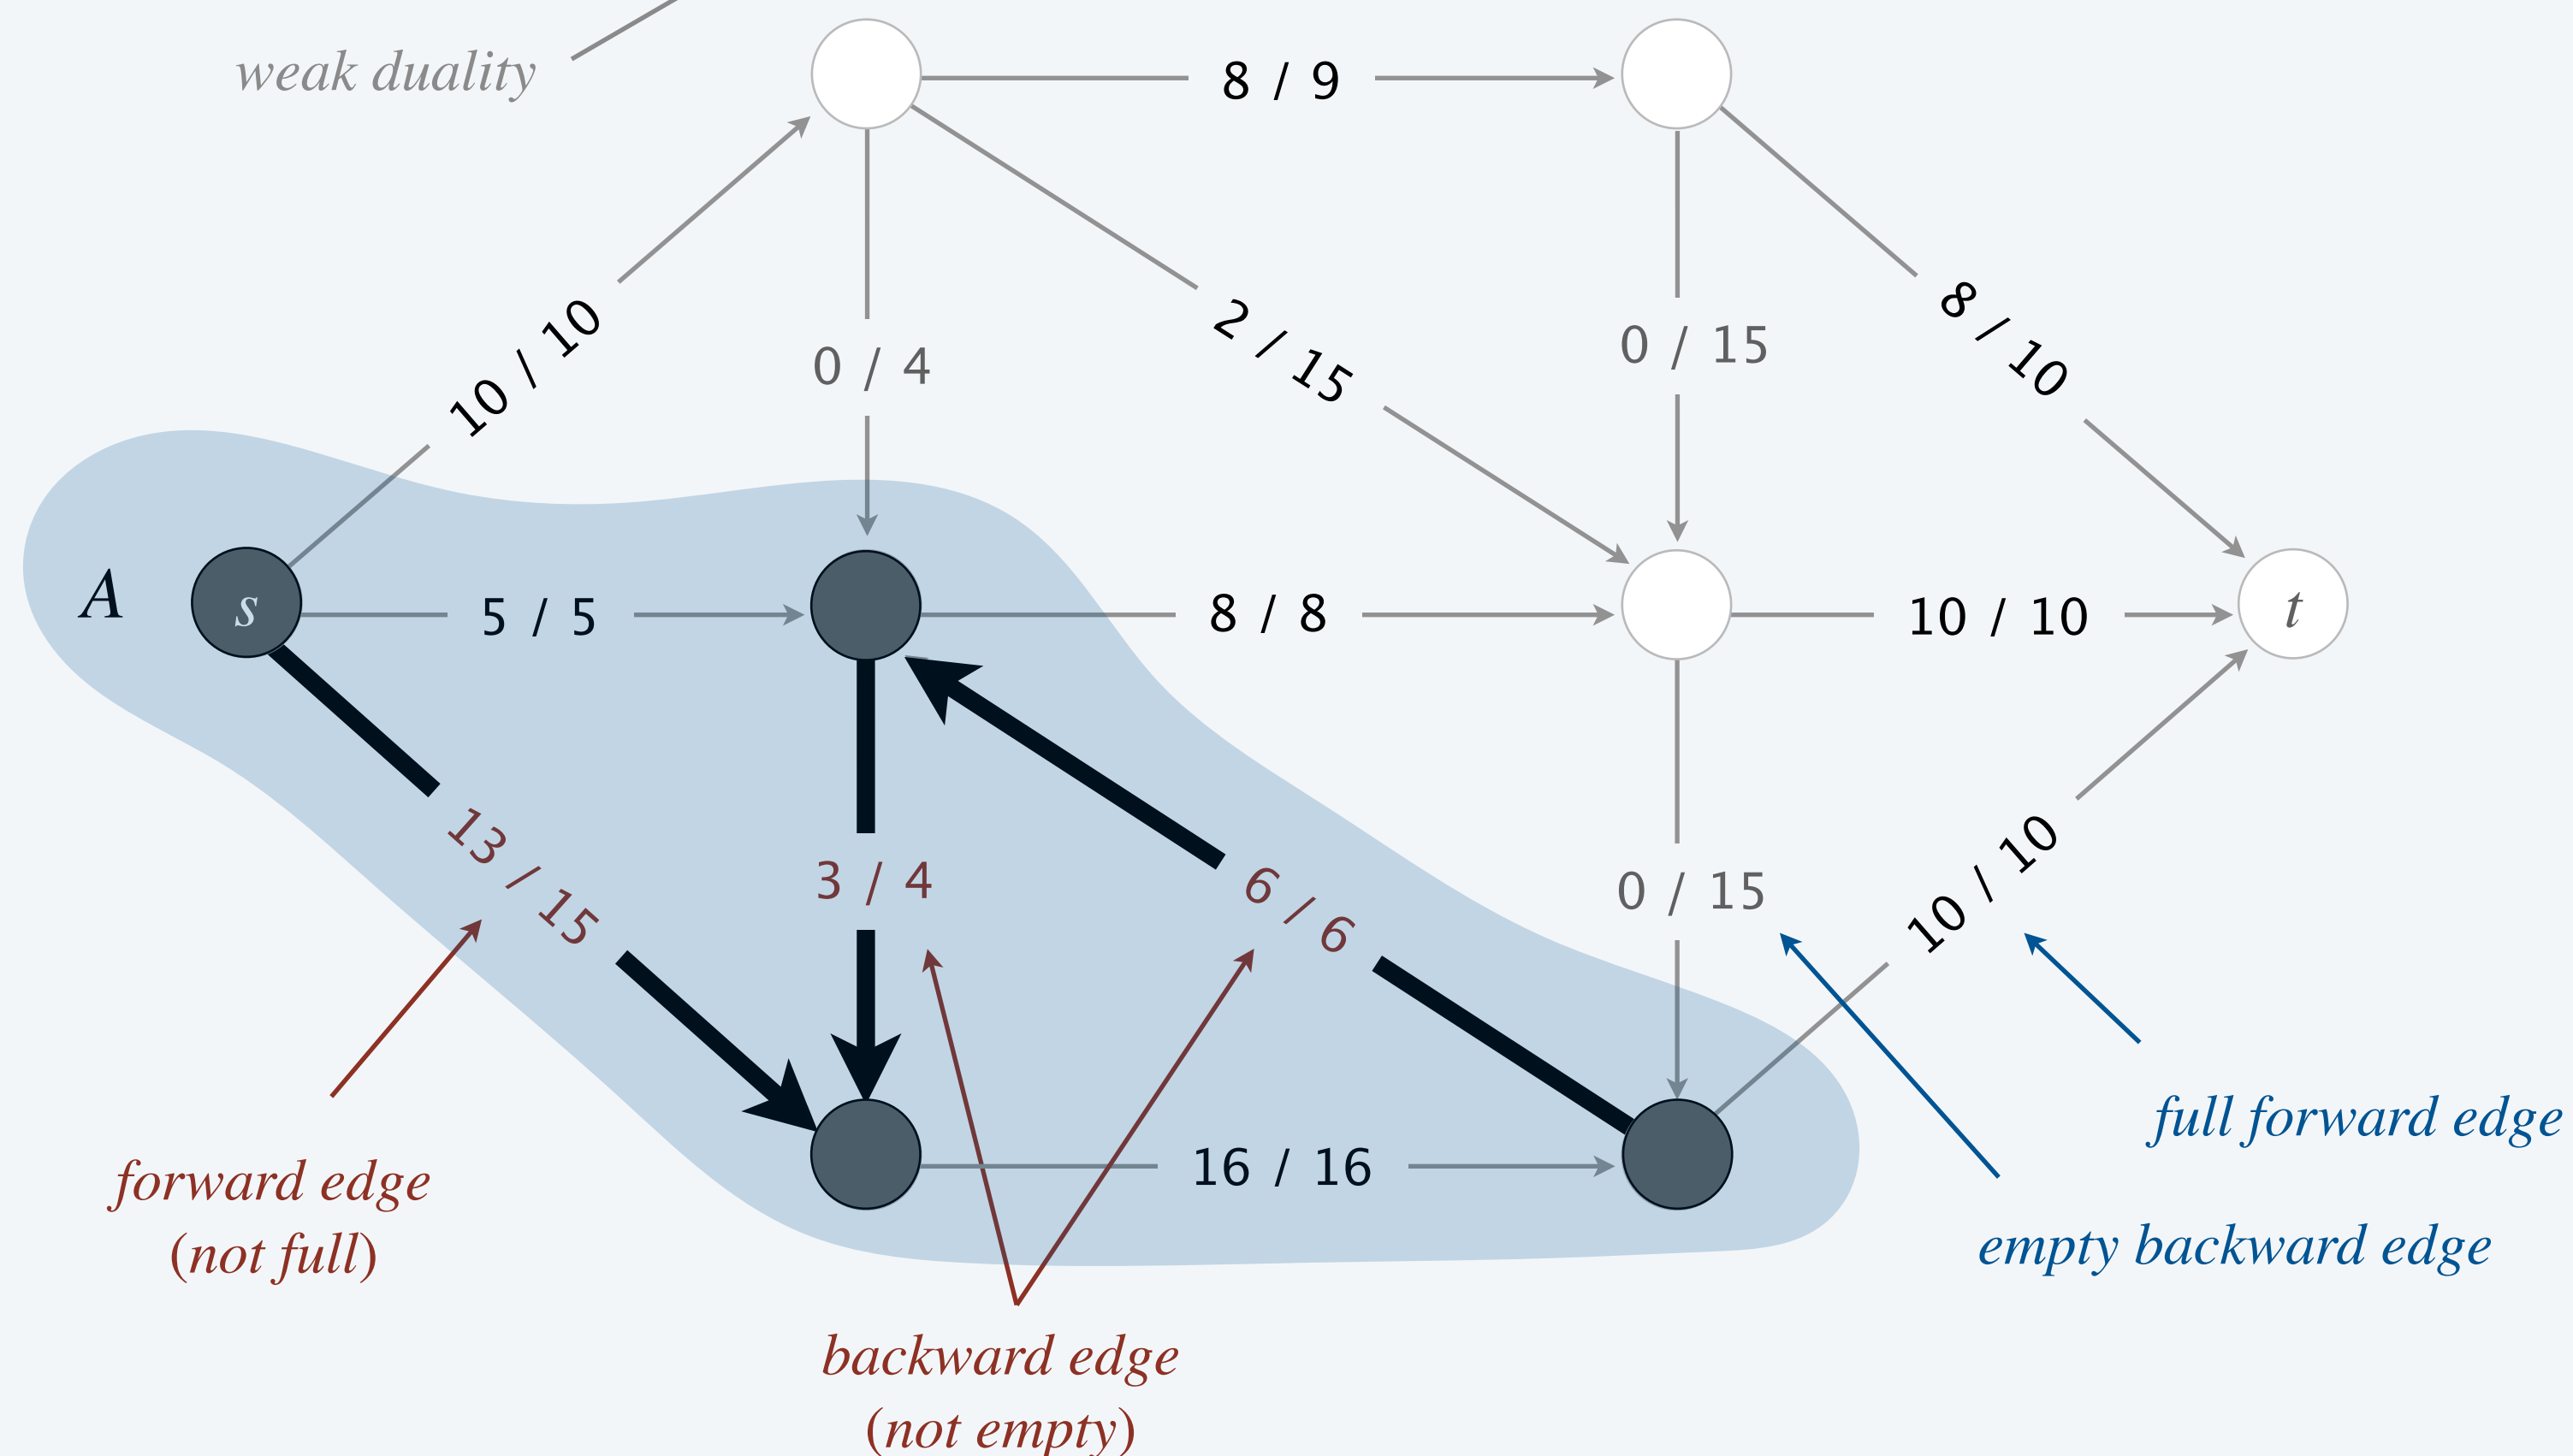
weak duality

8 / 9

10 / 10

0 / 4

2 / 15

0 / 15

8 / 10

A

s

5 / 5

8 / 8

10 / 10

t

13 / 15

3 / 4

6 / 6

0 / 15

10 / 10

16 / 16

forward edge
(not full)

backward edge
(not empty)

empty backward edge

full forward edge